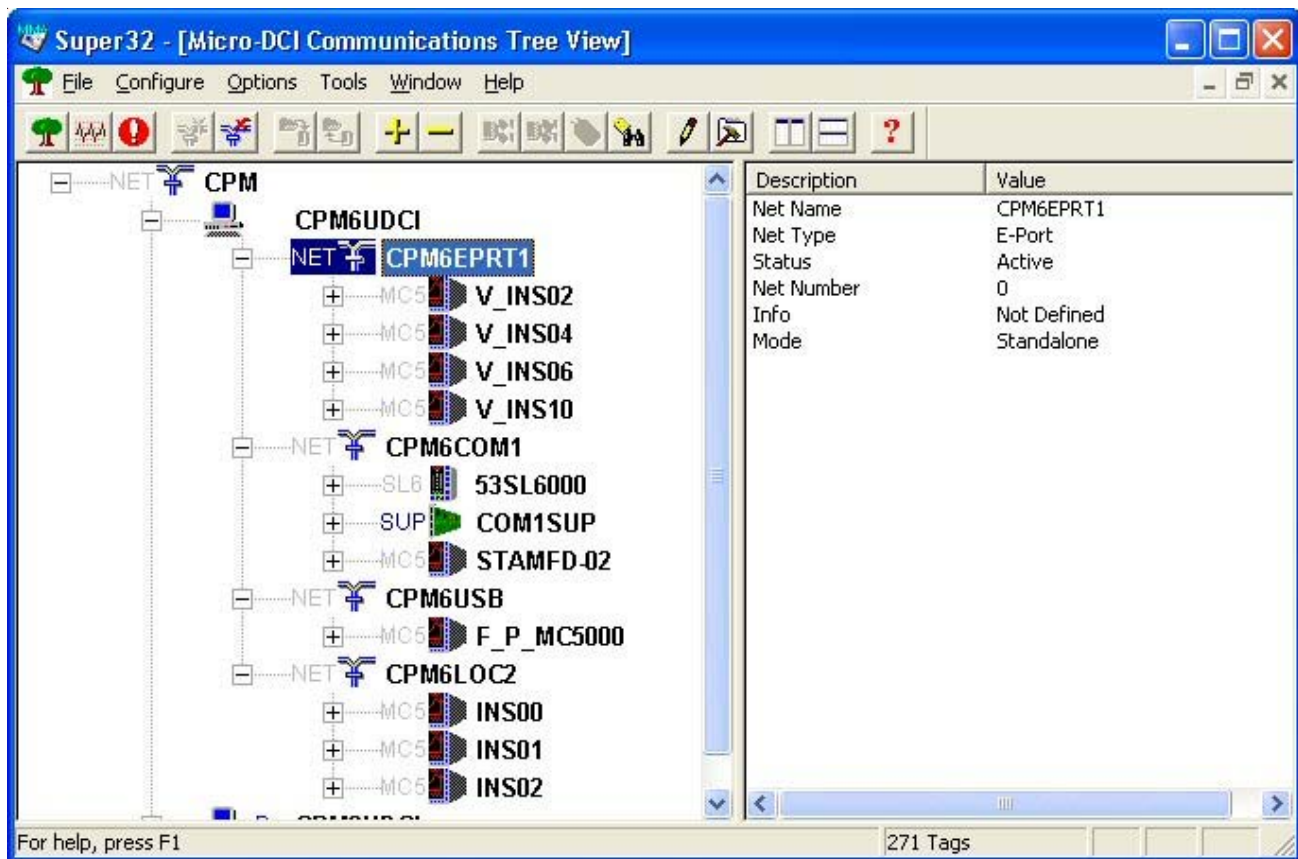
Super32 - [Micro-DCI Communications Tree View]

File Configure Options Tools Window Help

NET CPM
CPM6UDCI
NET CPM6EPRT1
MC5 V_INS02
MC5 V_INS04
MC5 V_INS06
MC5 V_INS10
NET CPM6COM1
SL6 53SL6000
SUP COM1SUP
MC5 STAMFD-02
NET CPM6USB
MC5 F_P_MC5000
NET CPM6LOC2
MC5 INS00
MC5 INS01
MC5 INS02

| Description | Value |
|---|---|
| Net Name | CPM6EPRT1 |
| Net Type | E-Port |
| Status | Active |
| Net Number | 0 |
| Info | Not Defined |
| Mode | Standalone |

For help, press F1
271 Tags